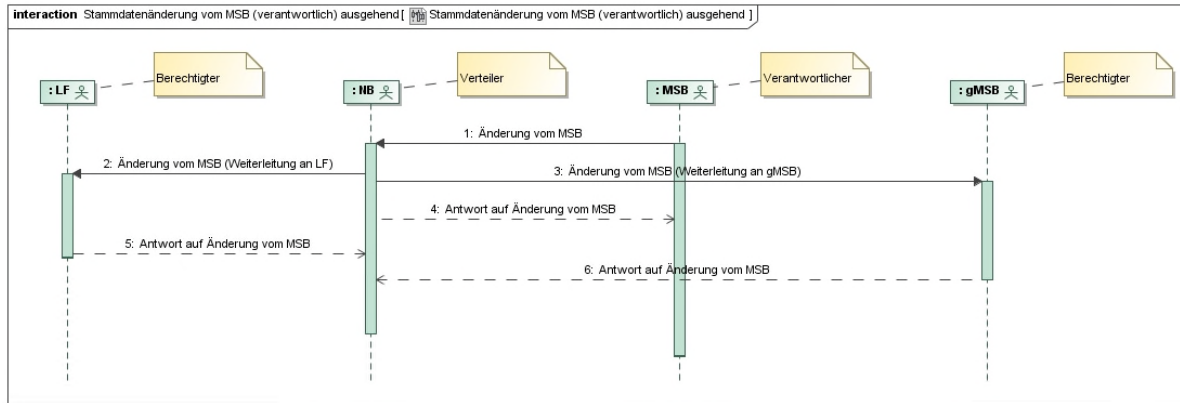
interaction Stammdatenänderung vom MSB (verantwortlich) ausgehend [ Stammdatenänderung vom MSB (verantwortlich) ausgehend ]

: LF

Berechtigter

: NB

Verteiler

: MSB

Verantwortlicher

: gMSB

Berechtigter

1: Änderung vom MSB

2: Änderung vom MSB (Weiterleitung an LF)

3: Änderung vom MSB (Weiterleitung an gMSB)

4: Antwort auf Änderung vom MSB

5: Antwort auf Änderung vom MSB

6: Antwort auf Änderung vom MSB